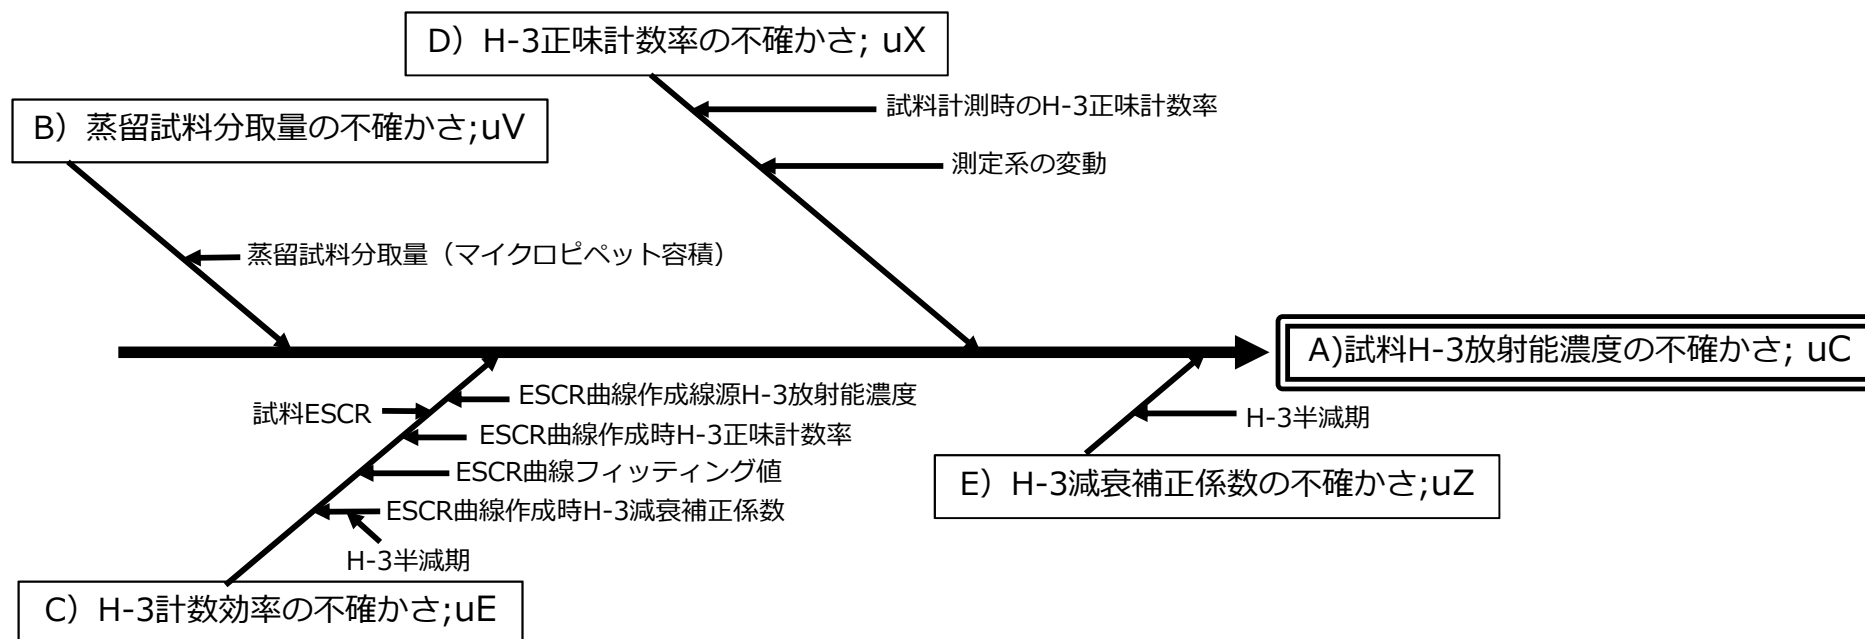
D）H-3正味計数率の不確かさ; uX

試料計測時のH-3正味計数率

測定系の変動

B）蒸留試料分取量の不確かさ;uV

蒸留試料分取量（マイクロピペット容積）

A)試料H-3放射能濃度の不確かさ; uC

試料ESCR

ESCR曲線作成線源H-3放射能濃度

ESCR曲線作成時H-3正味計数率

ESCR曲線フィッティング値

ESCR曲線作成時H-3減衰補正係数

H-3半減期

C）H-3計数効率の不確かさ;uE

H-3半減期

E）H-3減衰補正係数の不確かさ;uZ